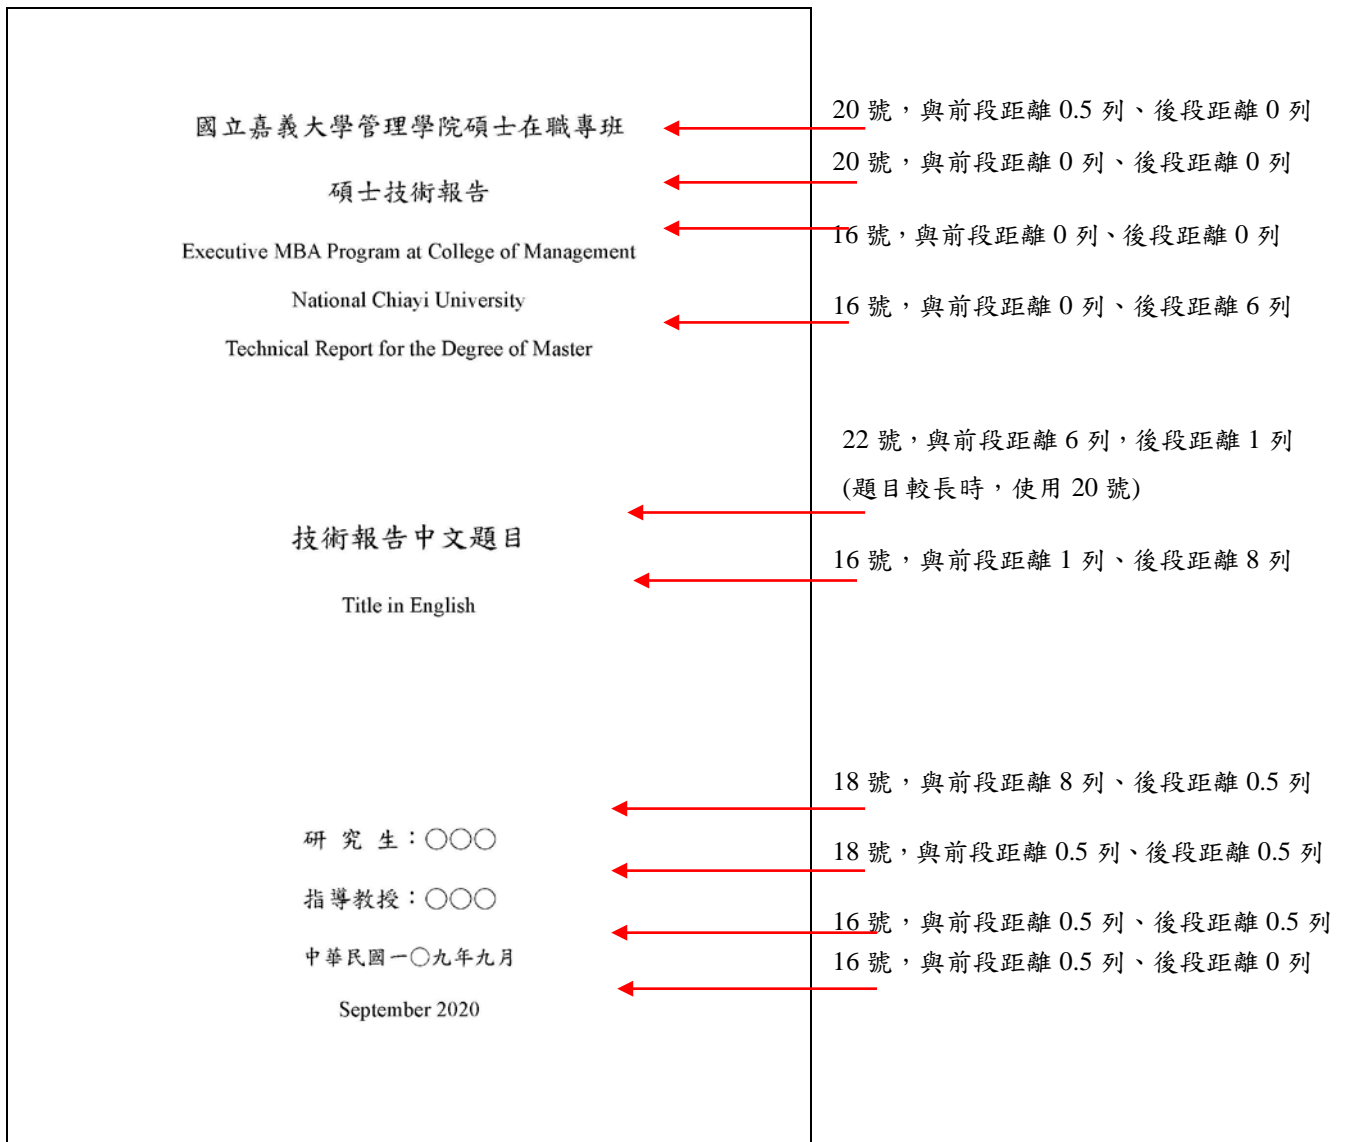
國立嘉義大學管理學院碩士在職專班

碩士技術報告

Executive MBA Program at College of Management

National Chiayi University

Technical Report for the Degree of Master

技術報告中文題目

Title in English

研 究 生：○○○

指導教授：○○○

中華民國一○九年九月

September 2020

20 號，與前段距離 0.5 列、後段距離 0 列

20 號，與前段距離 0 列、後段距離 0 列

16 號，與前段距離 0 列、後段距離 0 列

16 號，與前段距離 0 列、後段距離 6 列

22 號，與前段距離 6 列，後段距離 1 列
(題目較長時，使用 20 號)

16 號，與前段距離 1 列、後段距離 8 列

18 號，與前段距離 8 列、後段距離 0.5 列

18 號，與前段距離 0.5 列、後段距離 0.5 列

16 號，與前段距離 0.5 列、後段距離 0.5 列

16 號，與前段距離 0.5 列、後段距離 0 列